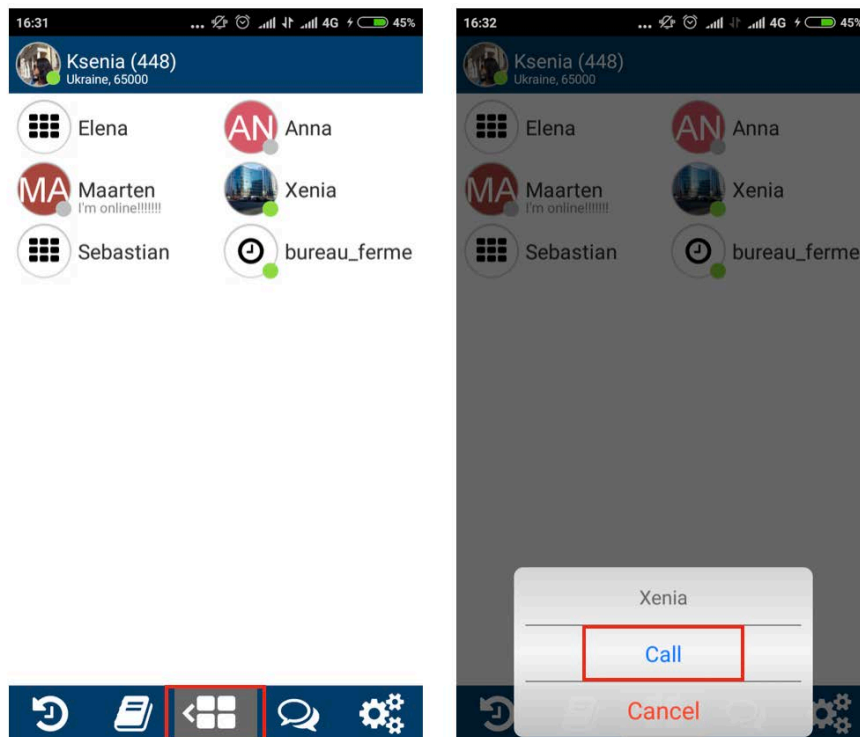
16:31 ... 4G 45%

Ksenia (448)
Ukraine, 65000

Elena

AN Anna

MA Maarten
I'm online!!!!!!

Xenia

Sebastian

bureau_ferme

16:32 ... 4G 45%

Ksenia (448)
Ukraine, 65000

Elena

AN Anna

MA Maarten
I'm online!!!!!!

Xenia

Sebastian

bureau_ferme

Xenia

Call

Cancel